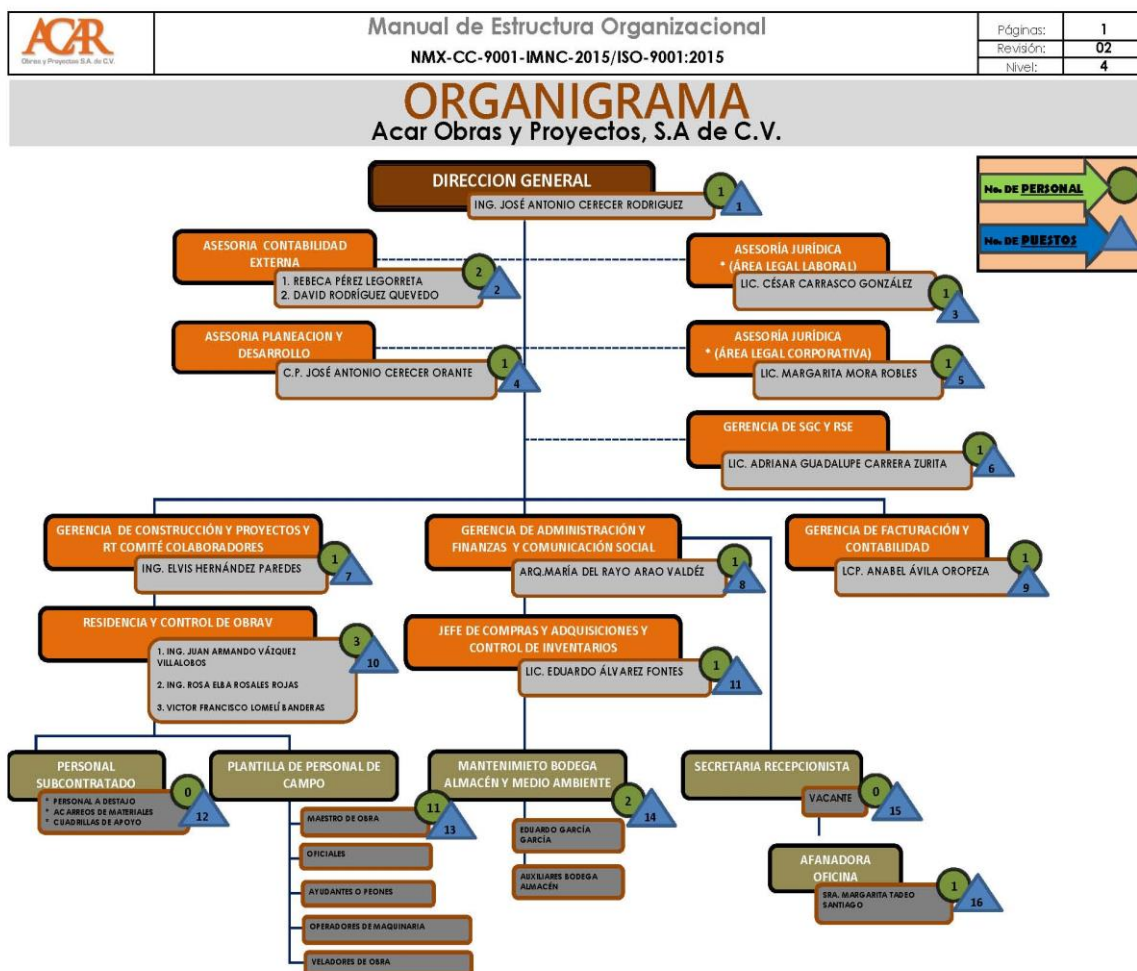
ACAR
Obras y Proyectos S.A. de C.V.

Manual de Estructura Organizacional
NMX-CC-9001-IMNC-2015/ISO-9001:2015

| Páginas: | 1 |
|---|---|
| Revisión: | 02 |
| Nivel: | 4 |

ORGANIGRAMA
Acar Obras y Proyectos, S.A de C.V.

No. DE PERSONAL
No. DE PUESTOS

DIRECCION GENERAL
ING. JOSÉ ANTONIO CERECER RODRIGUEZ
1
1

ASESORIA CONTABILIDAD EXTERNA
1. REBECA PÉREZ LEGORRETA
2. DAVID RODRÍGUEZ QUEVEDO
2
2

ASESORÍA JURÍDICA
* (ÁREA LEGAL LABORAL)
LIC. CÉSAR CARRASCO GONZÁLEZ
1
3

ASESORIA PLANEACION Y DESARROLLO
C.P. JOSÉ ANTONIO CERECER ORANTE
1
4

ASESORÍA JURÍDICA
* (ÁREA LEGAL CORPORATIVA)
LIC. MARGARITA MORA ROBLES
1
5

GERENCIA DE SGC Y RSE
LIC. ADRIANA GUADALUPE CARRERA ZURITA
1
6

GERENCIA DE CONSTRUCCIÓN Y PROYECTOS Y RT COMITÉ COLABORADORES
ING. ELVIS HERNÁNDEZ PAREDES
1
7

GERENCIA DE ADMINISTRACIÓN Y FINANZAS Y COMUNICACIÓN SOCIAL
ARQ.MARÍA DEL RAYO ARAO VALDÉZ
1
8

GERENCIA DE FACTURACIÓN Y CONTABILIDAD
LCP. ANABEL ÁVILA OROPEZA
1
9

RESIDENCIA Y CONTROL DE OBRAV
1. ING. JUAN ARMANDO VÁZQUEZ VILLALOBOS
2. ING. ROSA ELBA ROSALES ROJAS
3. VICTOR FRANCISCO LOMELÍ BANDERAS
3
10

JEFE DE COMPRAS Y ADQUISICIONES Y CONTROL DE INVENTARIOS
LIC. EDUARDO ÁLVAREZ FONTES
1
11

PERSONAL SUBCONTRATADO
* PERSONAL A DESTAJO
* ACARREOS DE MATERIALES
* CUADRILLAS DE APOYO
0
12

PLANTILLA DE PERSONAL DE CAMPO
MAESTRO DE OBRA
11
13
OFICIALES
AYUDANTES O PEONES
OPERADORES DE MAQUINARIA
VELADORES DE OBRA

MANTENIMIETO BODEGA ALMACÉN Y MEDIO AMBIENTE
2
14
EDUARDO GARCÍA GARCÍA
AUXILIARES BODEGA ALMACÉN

SECRETARIA RECEPCIONISTA
VACANTE
0
15

AFANADORA OFICINA
SRA. MARGARITA TADEO SANTIAGO
1
16